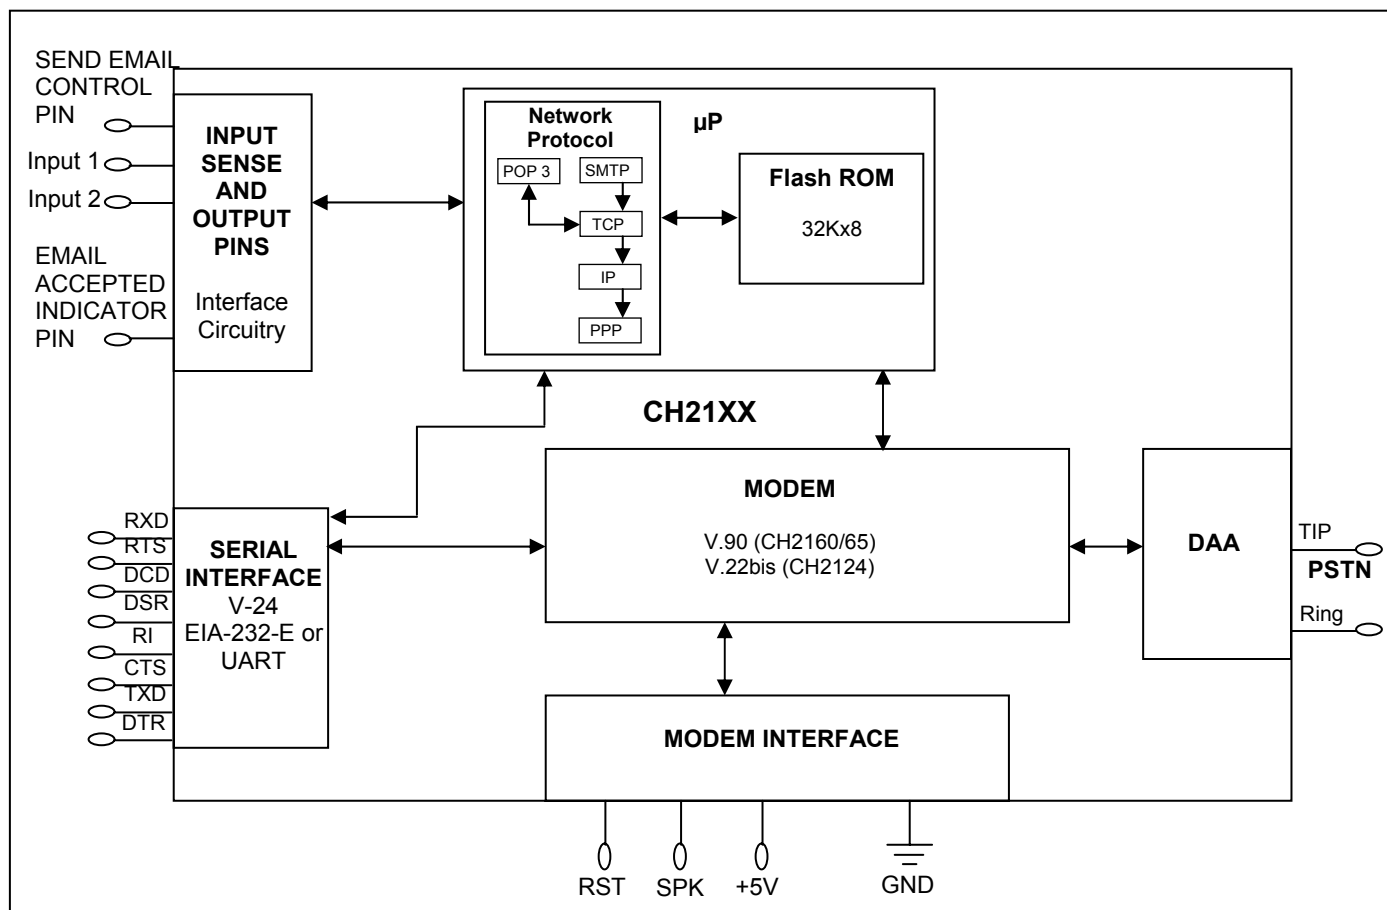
SEND EMAIL CONTROL PIN

Input 1

Input 2

EMAIL ACCEPTED INDICATOR PIN

INPUT SENSE AND OUTPUT PINS

Interface Circuitry

Network Protocol

POP 3

SMTP

TCP

IP

PPP

µP

Flash ROM

32Kx8

CH21XX

RXD

RTS

DCD

DSR

RI

CTS

TXD

DTR

SERIAL INTERFACE

V-24

EIA-232-E or UART

MODEM

V.90 (CH2160/65)

V.22bis (CH2124)

DAA

TIP

PSTN

Ring

MODEM INTERFACE

RST

SPK

+5V

GND